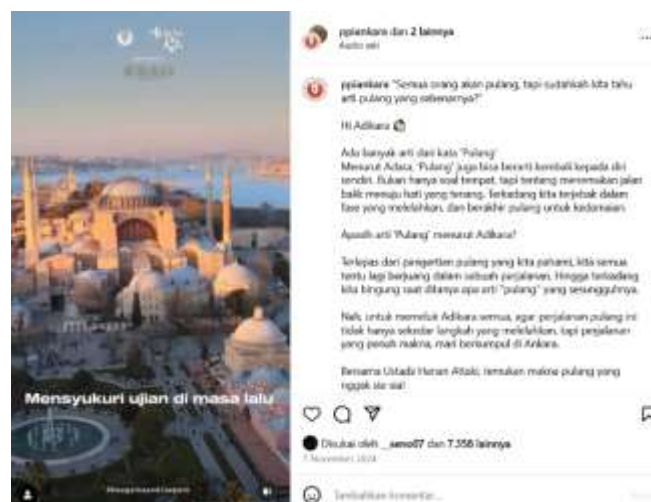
Mensyukuri ujian di masa lalu

ppiankara dan 2 lainnya
Audio asli

ppiankara "Semua orang akan pulang, tapi sudahkah kita tahu arti pulang yang sebenarnya?"

Hi Adikara

Ada banyak arti dari kata 'Pulang'.
Menurut Adara, 'Pulang' juga bisa berarti kembali kepada diri sendiri. Bukan hanya soal tempat, tapi tentang menemukan jalan balik menuju hati yang tenang. Terkadang kita terjebak dalam fase yang melelahkan, dan berakhir pulang untuk kedamaian.

Apasih arti 'Pulang' menurut Adikara?

Terlepas dari pengertian pulang yang kita pahami, kita semua tentu lagi berjuang dalam sebuah perjalanan. Hingga terkadang kita bingung saat ditanya apa arti "pulang" yang sesungguhnya.

Nah, untuk memeluk Adikara semua, agar perjalanan pulang ini tidak hanya sekadar langkah yang melelahkan, tapi perjalanan yang penuh makna, mari berkumpul di Ankara.

Bersama Ustadz Hanan Attaki, temukan makna pulang yang nggak sia-sia!

Disukai oleh _seno07 dan 7.358 lainnya
7 November 2024

Tambahkan komentar...